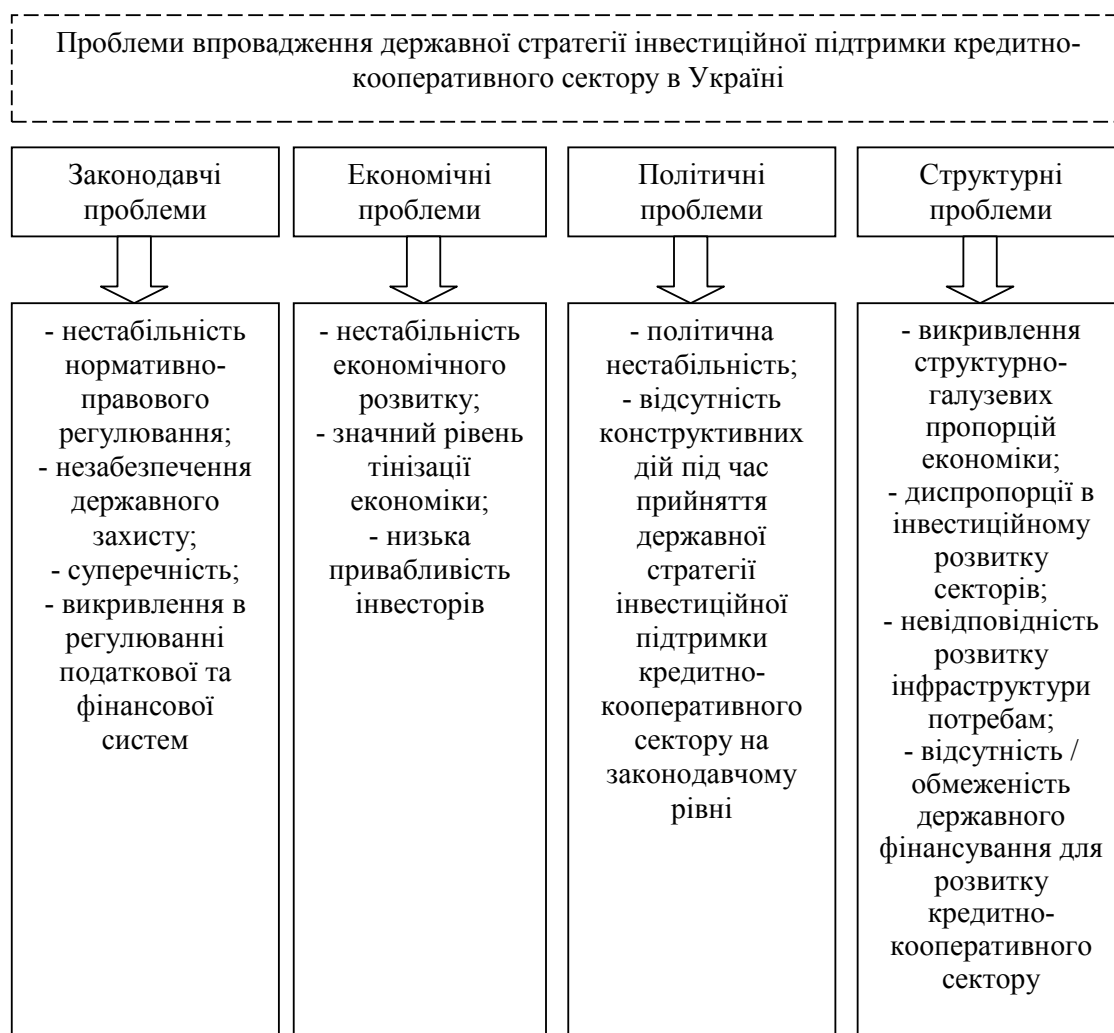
Проблеми впровадження державної стратегії інвестиційної підтримки кредитно-кооперативного сектору в Україні

Законодавчі проблеми

Економічні проблеми

Політичні проблеми

Структурні проблеми

- нестабільність нормативно-правового регулювання;
- незабезпечення державного захисту;
- суперечність;
- викривлення в регулюванні податкової та фінансової систем

- нестабільність економічного розвитку;
- значний рівень тінізації економіки;
- низька привабливість інвесторів

- політична нестабільність;
- відсутність конструктивних дій під час прийняття державної стратегії інвестиційної підтримки кредитно-кооперативного сектору на законодавчому рівні

- викривлення структурно-галузевих пропорцій економіки;
- диспропорції в інвестиційному розвитку секторів;
- невідповідність розвитку інфраструктури потребам;
- відсутність / обмеженість державного фінансування для розвитку кредитно-кооперативного сектору